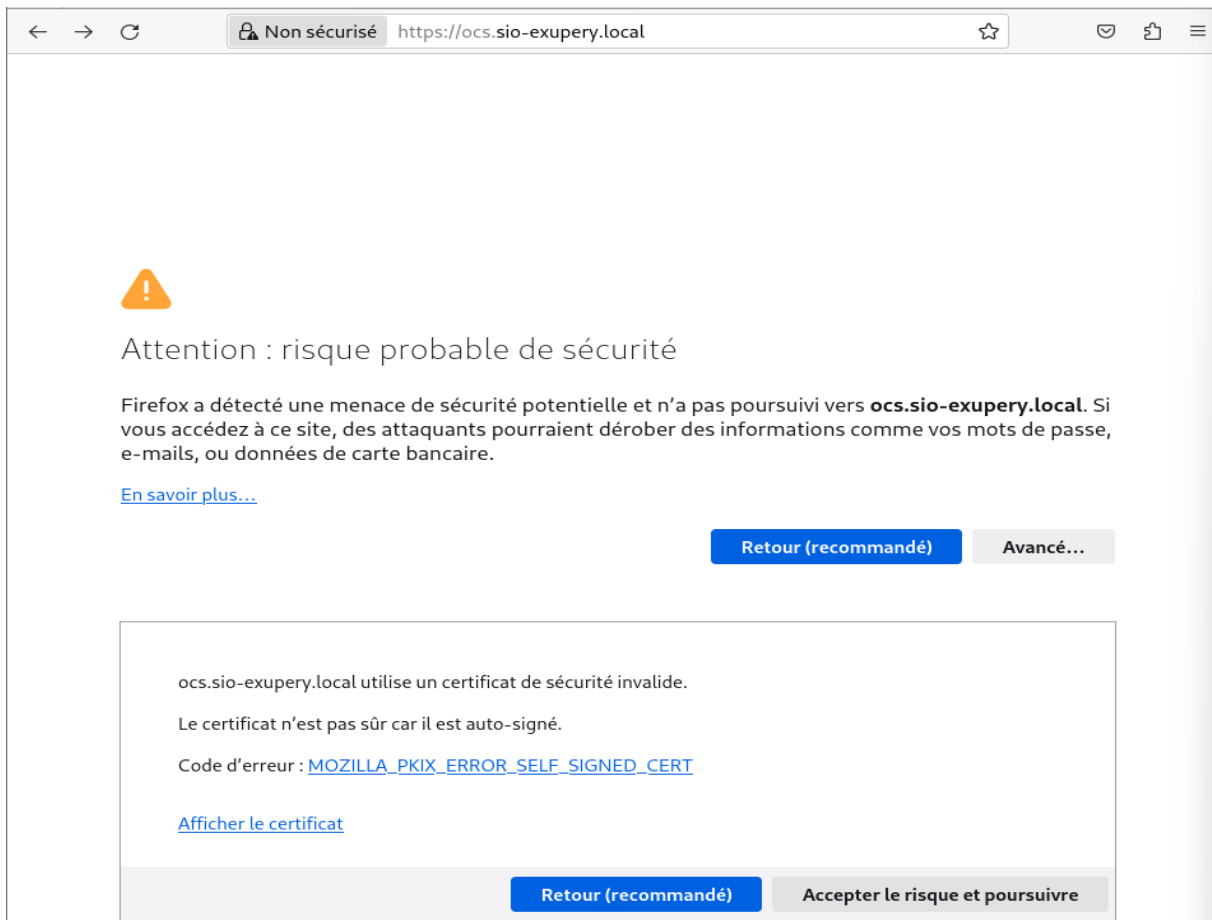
Non sécurisé https://ocs.sio-exupery.local

Attention : risque probable de sécurité

Firefox a détecté une menace de sécurité potentielle et n’a pas poursuivi vers **ocs.sio-exupery.local**. Si vous accédez à ce site, des attaquants pourraient dérober des informations comme vos mots de passe, e-mails, ou données de carte bancaire.

En savoir plus…

Retour (recommandé) Avancé…

ocs.sio-exupery.local utilise un certificat de sécurité invalide.

Le certificat n’est pas sûr car il est auto-signé.

Code d’erreur : MOZILLA_PKIX_ERROR_SELF_SIGNED_CERT

Afficher le certificat

Retour (recommandé) Accepter le risque et poursuivre